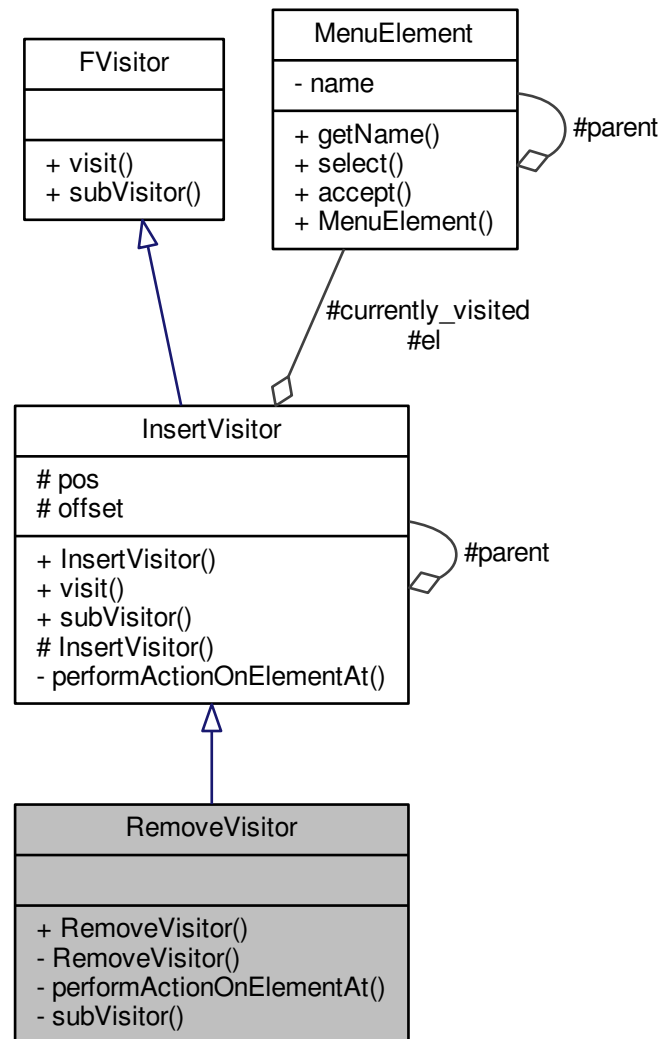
FVisitor

+ visit()
+ subVisitor()

MenuElement

- name

+ getName()
+ select()
+ accept()
+ MenuElement()

#parent

#currently_visited
#el

InsertVisitor

# pos
# offset

+ InsertVisitor()
+ visit()
+ subVisitor()
# InsertVisitor()
- performActionOnElementAt()

#parent

RemoveVisitor

+ RemoveVisitor()
- RemoveVisitor()
- performActionOnElementAt()
- subVisitor()